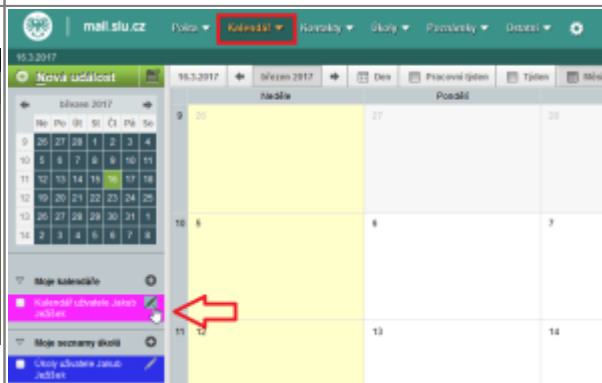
mail.slu.cz

Pošta ▾ Kalendář ▾ Kontakty ▾ Úkoly ▾ Poznámky ▾ Ostatní ▾

16.3.2017

Nová událost

16.3.2017 březen 2017 Den Pracovní týden Týden Měs

březen 2017

| | Ne | Po | Út | St | Čt | Pá | So |
|---|---|---|---|---|---|---|---|
| 9 | 26 | 27 | 28 | 1 | 2 | 3 | 4 |
| 10 | 5 | 6 | 7 | 8 | 9 | 10 | 11 |
| 11 | 12 | 13 | 14 | 15 | 16 | 17 | 18 |
| 12 | 19 | 20 | 21 | 22 | 23 | 24 | 25 |
| 13 | 26 | 27 | 28 | 29 | 30 | 31 | 1 |
| 14 | 2 | 3 | 4 | 5 | 6 | 7 | 8 |

Neděle Pondělí

9 26 27 28

10 5 6 7

11 12 13 14

Moje kalendáře

Kalendář uživatele Jakub Ježišek

Moje seznamy úkolů

Úkoly uživatele Jakub Ježišek